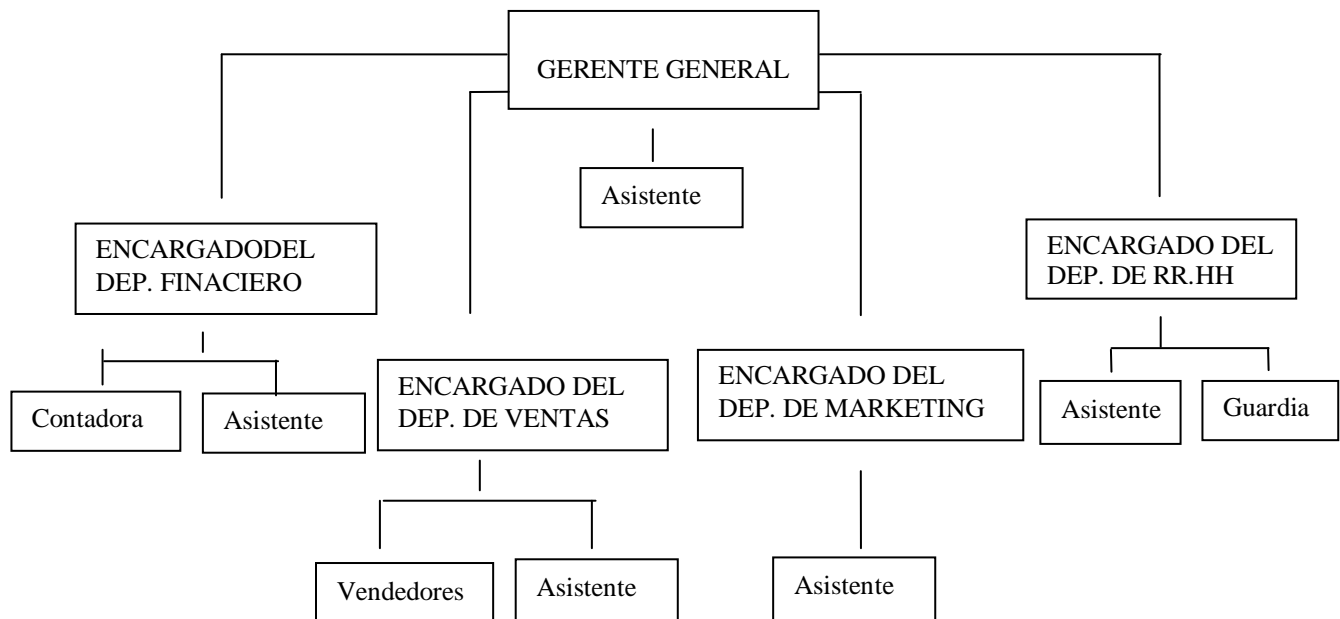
GERENTE GENERAL

Asistente

ENCARGADODEL DEP. FINACIERO

Contadora

Asistente

ENCARGADO DEL DEP. DE VENTAS

Vendedores

Asistente

ENCARGADO DEL DEP. DE MARKETING

Asistente

ENCARGADO DEL DEP. DE RR.HH

Asistente

Guardia